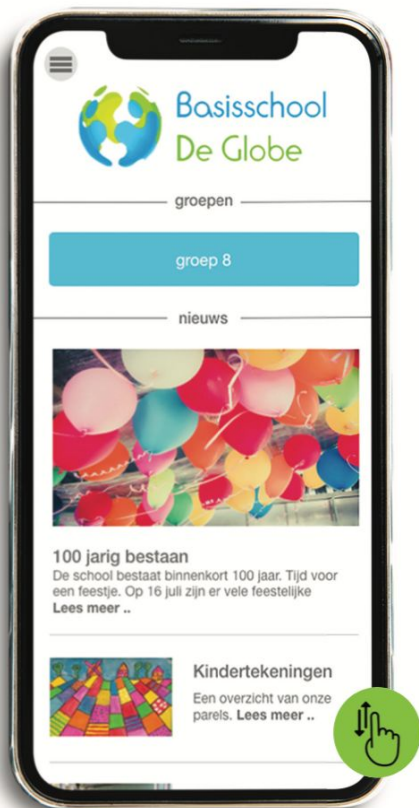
Basisschool
De Globe

groepen

groep 8

nieuws

100 jarig bestaan

De school bestaat binnenkort 100 jaar. Tijd voor een feestje. Op 16 juli zijn er vele feestelijke **Lees meer ..**

Kindertekeningen

Een overzicht van onze parels. **Lees meer ..**